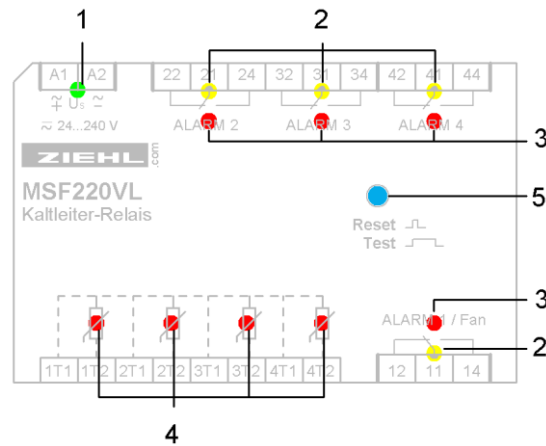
1
2
A1 A2
$\mp$ U$_S$ $\sim$
$\approx$ 24...240 V
22 21 24 32 31 34 42 41 44
ALARM 2 ALARM 3 ALARM 4
3
ZIEHL .com
MSF220VL
Kaltleiter-Relais
5
Reset
Test
3
ALARM 1 / Fan
2
1T1 1T2 2T1 2T2 3T1 3T2 4T1 4T2
12 11 14
4